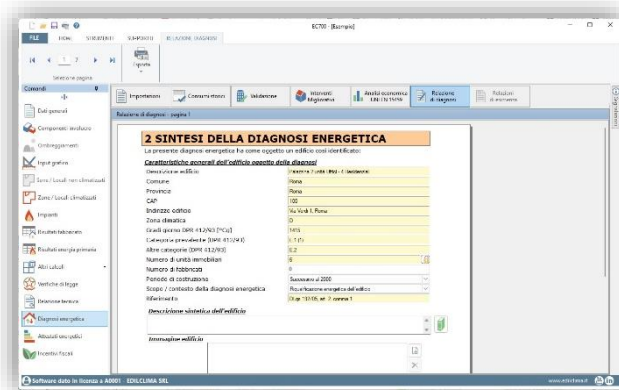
EC700 - [Esempio]

FILE HOME STRUMENTI SUPPORTO RELAZIONE DIAGNOSI

1 7

Seleziona pagina

Imposta

Comandi

Dati generali

Componenti involucro

Ombreggiamenti

Input grafico

Zone / Locali non climatizzati

Zone / Locali climatizzati

Impianti

Risultati fabbisogni

Risultati energia primaria

Altri calcoli

Verifiche di legge

Relazione tecnica

Diagnosi energetica

Attestati energetici

Incentivi fiscali

Impostazioni Consumi storici Validazione Interventi Migliorativi Analisi economica UNI EN 15459 Relazione di diagnosi Relazioni di intervento

Relazione di diagnosi : pagina 1

2 SINTESI DELLA DIAGNOSI ENERGETICA

La presente diagnosi energetica ha come oggetto un edificio così identificato:

Caratteristiche generali dell'edificio oggetto della diagnosi

| | |
|---|---|
| Descrizione edificio | Palazzina 2 unità (PdC - 1 Abitazione) |
| Comune | Roma |
| Provincia | Roma |
| CAP | 100 |
| Indirizzo edificio | Via Verdi 1, Roma |
| Zona climatica | D |
| Gradi giorno DPR 412/93 [°Cg] | 1415 |
| Categoria prevalente [DPR 412/93] | E.1(1) |
| Altre categorie [DPR 412/93] | E.2 |
| Numero di unità immobiliari | 6 |
| Numero di fabbricati | 0 |
| Periodo di costruzione | Successivo al 2000 |
| Scopo / contesto della diagnosi energetica | Riqualificazione energetica dell'edificio |
| Riferimento | D.Lgs 102/14, art. 8, comma 1 |

Descrizione sintetica dell'edificio

Immagine edificio

Software dato in licenza a A0001 EDILCLIMA SRL

www.edilclima.it